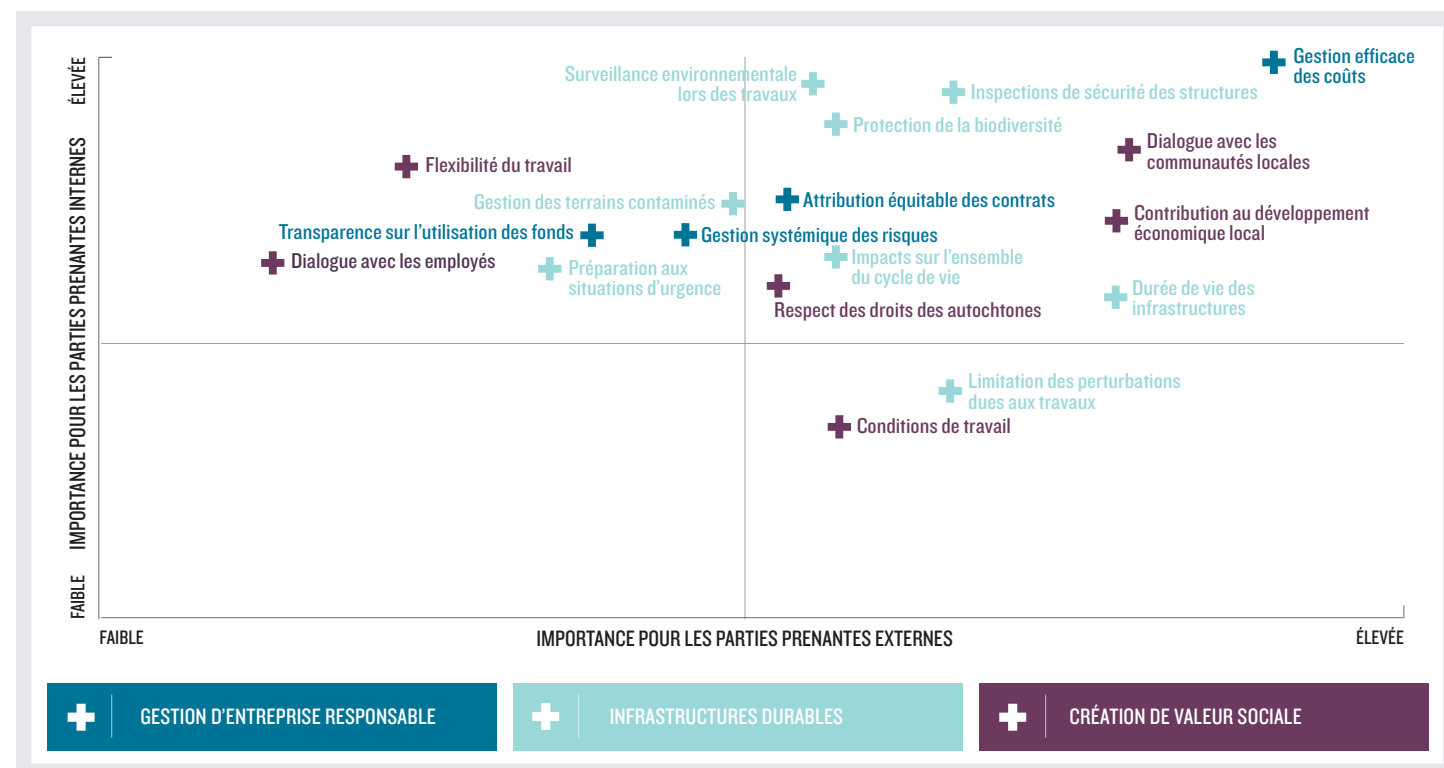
ÉLEVÉE

IMPORTANCE POUR LES PARTIES PRENANTES INTERNES

FAIBLE

Surveillance environnementale lors des travaux

Gestion efficace des coûts

Inspections de sécurité des structures

Protection de la biodiversité

Dialogue avec les communautés locales

Flexibilité du travail

Gestion des terrains contaminés

Attribution équitable des contrats

Contribution au développement économique local

Transparence sur l'utilisation des fonds

Gestion systémique des risques

Dialogue avec les employés

Préparation aux situations d'urgence

Impacts sur l'ensemble du cycle de vie

Durée de vie des infrastructures

Respect des droits des autochtones

Limitation des perturbations dues aux travaux

Conditions de travail

FAIBLE

IMPORTANCE POUR LES PARTIES PRENANTES EXTERNES

ÉLEVÉE

GESTION D'ENTREPRISE RESPONSABLE

INFRASTRUCTURES DURABLES

CRÉATION DE VALEUR SOCIALE